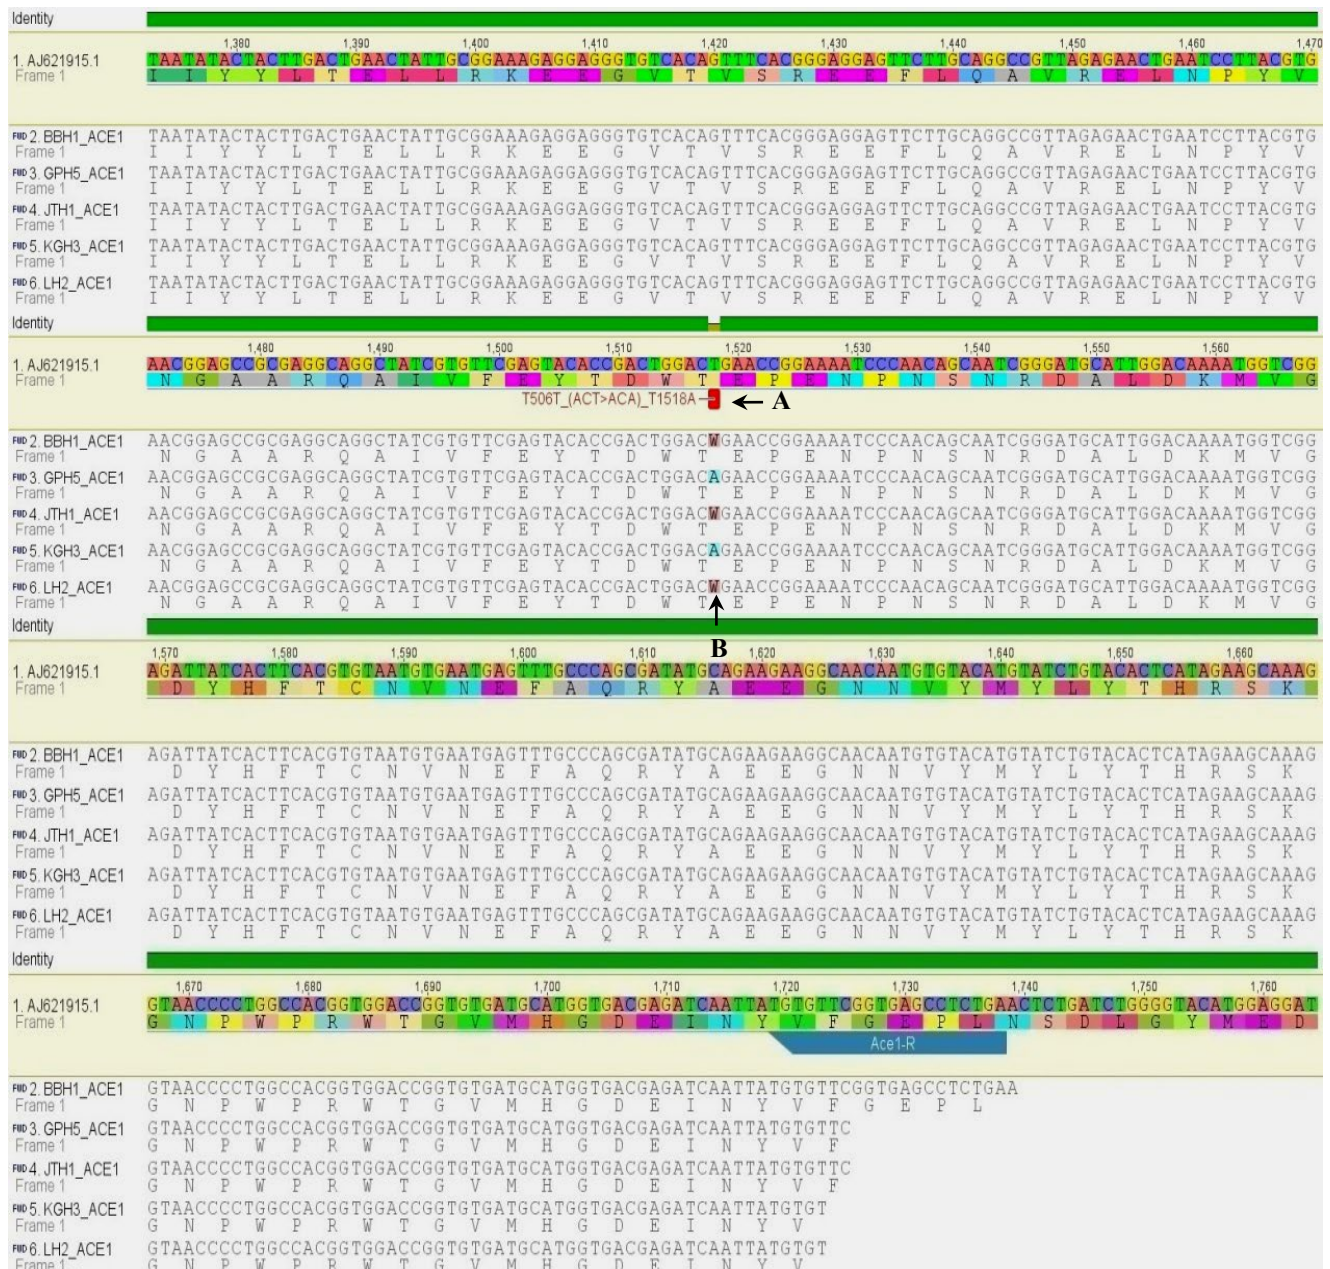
Identity

1,380 1,390 1,400 1,410 1,420 1,430 1,440 1,450 1,460 1,470

1. AJ621915.1
Frame 1
TAATATACTACTTGACTGAACTATTGCGGAAAGAGGAGGGTGTCACAGTTTCACGGGAGGAGTTCTTGCAGGCCGTTAGAGAACTGAATCCTTACGTG
I I Y Y L T E L L R K E E G V T V S R E E F L Q A V R E L N P Y V

FWD 2. BBH1_ACE1
Frame 1
TAATATACTACTTGACTGAACTATTGCGGAAAGAGGAGGGTGTCACAGTTTCACGGGAGGAGTTCTTGCAGGCCGTTAGAGAACTGAATCCTTACGTG
I I Y Y L T E L L R K E E G V T V S R E E F L Q A V R E L N P Y V
FWD 3. GPH5_ACE1
Frame 1
TAATATACTACTTGACTGAACTATTGCGGAAAGAGGAGGGTGTCACAGTTTCACGGGAGGAGTTCTTGCAGGCCGTTAGAGAACTGAATCCTTACGTG
I I Y Y L T E L L R K E E G V T V S R E E F L Q A V R E L N P Y V
FWD 4. JTH1_ACE1
Frame 1
TAATATACTACTTGACTGAACTATTGCGGAAAGAGGAGGGTGTCACAGTTTCACGGGAGGAGTTCTTGCAGGCCGTTAGAGAACTGAATCCTTACGTG
I I Y Y L T E L L R K E E G V T V S R E E F L Q A V R E L N P Y V
FWD 5. KGH3_ACE1
Frame 1
TAATATACTACTTGACTGAACTATTGCGGAAAGAGGAGGGTGTCACAGTTTCACGGGAGGAGTTCTTGCAGGCCGTTAGAGAACTGAATCCTTACGTG
I I Y Y L T E L L R K E E G V T V S R E E F L Q A V R E L N P Y V
FWD 6. LH2_ACE1
Frame 1
TAATATACTACTTGACTGAACTATTGCGGAAAGAGGAGGGTGTCACAGTTTCACGGGAGGAGTTCTTGCAGGCCGTTAGAGAACTGAATCCTTACGTG
I I Y Y L T E L L R K E E G V T V S R E E F L Q A V R E L N P Y V

Identity

1,480 1,490 1,500 1,510 1,520 1,530 1,540 1,550 1,560

1. AJ621915.1
Frame 1
AACGGAGCCGCGAGGCAGGCTATCGTGTTCGAGTACACCGACTGGACTGAACCGGAAAATCCCAACAGCAATCGGGATGCATTGGACAAAATGGTCGG
N G A A R Q A I V F E Y T D W T E P E N P N S N R D A L D K M V G
T506T_(ACT>ACA)_T1518A ← A

FWD 2. BBH1_ACE1
Frame 1
AACGGAGCCGCGAGGCAGGCTATCGTGTTCGAGTACACCGACTGGACWGAACCGGAAAATCCCAACAGCAATCGGGATGCATTGGACAAAATGGTCGG
N G A A R Q A I V F E Y T D W T E P E N P N S N R D A L D K M V G
FWD 3. GPH5_ACE1
Frame 1
AACGGAGCCGCGAGGCAGGCTATCGTGTTCGAGTACACCGACTGGACAGAACCGGAAAATCCCAACAGCAATCGGGATGCATTGGACAAAATGGTCGG
N G A A R Q A I V F E Y T D W T E P E N P N S N R D A L D K M V G
FWD 4. JTH1_ACE1
Frame 1
AACGGAGCCGCGAGGCAGGCTATCGTGTTCGAGTACACCGACTGGACWGAACCGGAAAATCCCAACAGCAATCGGGATGCATTGGACAAAATGGTCGG
N G A A R Q A I V F E Y T D W T E P E N P N S N R D A L D K M V G
FWD 5. KGH3_ACE1
Frame 1
AACGGAGCCGCGAGGCAGGCTATCGTGTTCGAGTACACCGACTGGACAGAACCGGAAAATCCCAACAGCAATCGGGATGCATTGGACAAAATGGTCGG
N G A A R Q A I V F E Y T D W T E P E N P N S N R D A L D K M V G
FWD 6. LH2_ACE1
Frame 1
AACGGAGCCGCGAGGCAGGCTATCGTGTTCGAGTACACCGACTGGACWGAACCGGAAAATCCCAACAGCAATCGGGATGCATTGGACAAAATGGTCGG
N G A A R Q A I V F E Y T D W T E P E N P N S N R D A L D K M V G

Identity
B

1,570 1,580 1,590 1,600 1,610 1,620 1,630 1,640 1,650 1,660

1. AJ621915.1
Frame 1
AGATTATCACTTCACGTGTAATGTGAATGAGTTTGCCCAGCGATATGCAGAAGAAGGCAACAATGTGTACATGTATCTGTACACTCATAGAAGCAAAG
D Y H F T C N V N E F A Q R Y A E E G N N V Y M Y L Y T H R S K

FWD 2. BBH1_ACE1
Frame 1
AGATTATCACTTCACGTGTAATGTGAATGAGTTTGCCCAGCGATATGCAGAAGAAGGCAACAATGTGTACATGTATCTGTACACTCATAGAAGCAAAG
D Y H F T C N V N E F A Q R Y A E E G N N V Y M Y L Y T H R S K
FWD 3. GPH5_ACE1
Frame 1
AGATTATCACTTCACGTGTAATGTGAATGAGTTTGCCCAGCGATATGCAGAAGAAGGCAACAATGTGTACATGTATCTGTACACTCATAGAAGCAAAG
D Y H F T C N V N E F A Q R Y A E E G N N V Y M Y L Y T H R S K
FWD 4. JTH1_ACE1
Frame 1
AGATTATCACTTCACGTGTAATGTGAATGAGTTTGCCCAGCGATATGCAGAAGAAGGCAACAATGTGTACATGTATCTGTACACTCATAGAAGCAAAG
D Y H F T C N V N E F A Q R Y A E E G N N V Y M Y L Y T H R S K
FWD 5. KGH3_ACE1
Frame 1
AGATTATCACTTCACGTGTAATGTGAATGAGTTTGCCCAGCGATATGCAGAAGAAGGCAACAATGTGTACATGTATCTGTACACTCATAGAAGCAAAG
D Y H F T C N V N E F A Q R Y A E E G N N V Y M Y L Y T H R S K
FWD 6. LH2_ACE1
Frame 1
AGATTATCACTTCACGTGTAATGTGAATGAGTTTGCCCAGCGATATGCAGAAGAAGGCAACAATGTGTACATGTATCTGTACACTCATAGAAGCAAAG
D Y H F T C N V N E F A Q R Y A E E G N N V Y M Y L Y T H R S K

Identity

1,670 1,680 1,690 1,700 1,710 1,720 1,730 1,740 1,750 1,760

1. AJ621915.1
Frame 1
GTAACCCCTGGCCACGGTGGACCGGTGTGATGCATGGTGACGAGATCAATTATGTGTTCGGTGAGCCTCTGAACTCTGATCTGGGGTACATGGAGGAT
G N P W P R W T G V M H G D E I N Y V F G E P L N S D L G Y M E D
Ace1-R

FWD 2. BBH1_ACE1
Frame 1
GTAACCCCTGGCCACGGTGGACCGGTGTGATGCATGGTGACGAGATCAATTATGTGTTCGGTGAGCCTCTGAA
G N P W P R W T G V M H G D E I N Y V F G E P L
FWD 3. GPH5_ACE1
Frame 1
GTAACCCCTGGCCACGGTGGACCGGTGTGATGCATGGTGACGAGATCAATTATGTGTTC
G N P W P R W T G V M H G D E I N Y V F
FWD 4. JTH1_ACE1
Frame 1
GTAACCCCTGGCCACGGTGGACCGGTGTGATGCATGGTGACGAGATCAATTATGTGTTC
G N P W P R W T G V M H G D E I N Y V F
FWD 5. KGH3_ACE1
Frame 1
GTAACCCCTGGCCACGGTGGACCGGTGTGATGCATGGTGACGAGATCAATTATGTGT
G N P W P R W T G V M H G D E I N Y V
FWD 6. LH2_ACE1
Frame 1
GTAACCCCTGGCCACGGTGGACCGGTGTGATGCATGGTGACGAGATCAATTATGTGT
G N P W P R W T G V M H G D E I N Y V